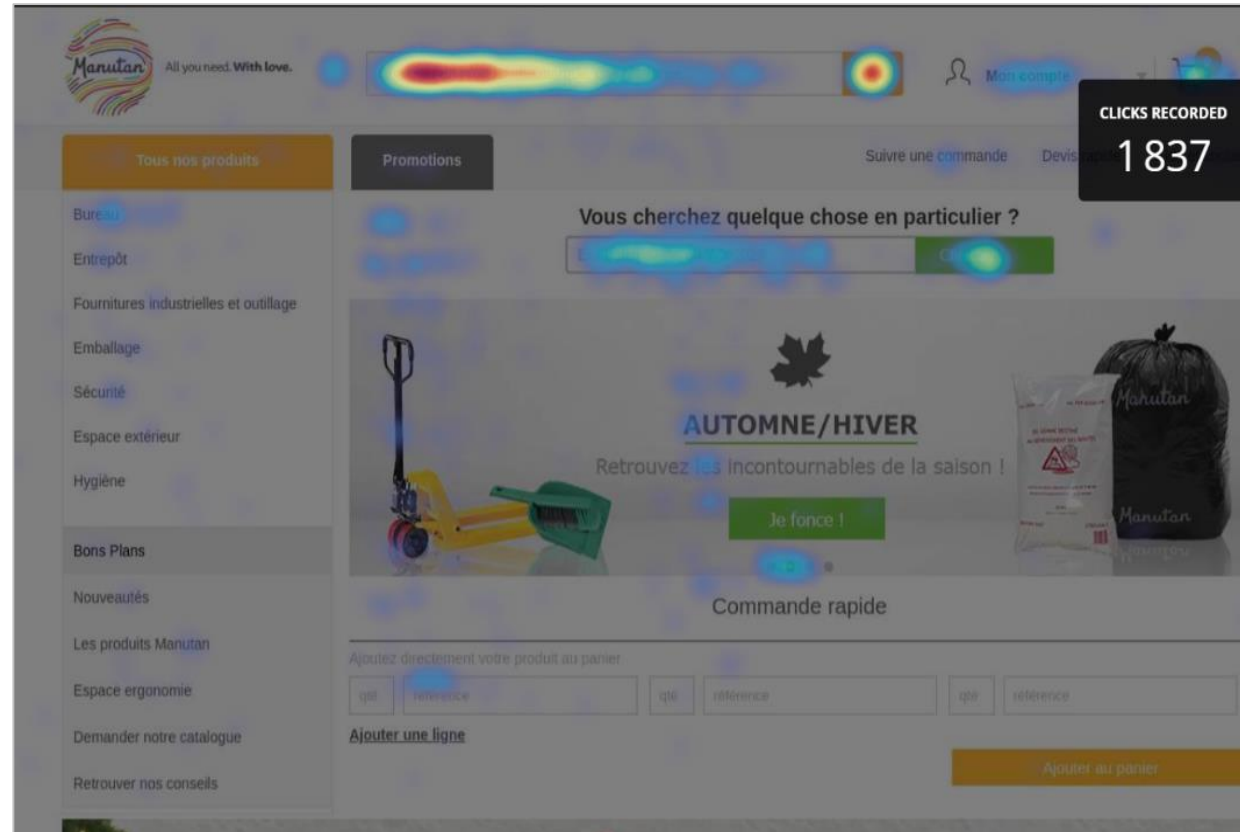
Manutan All you need. With love.

Mon compte

CLICKS RECORDED
1 837

Tous nos produits

Promotions

Suivre une commande Devis

Bureau
Entrepôt
Fournitures industrielles et outillage
Emballage
Sécurité
Espace extérieur
Hygiène

Bons Plans
Nouveautés
Les produits Manutan
Espace ergonomie
Demander notre catalogue
Retrouver nos conseils

Vous cherchez quelque chose en particulier ?

AUTOMNE/HIVER
Retrouvez les incontournables de la saison !
Je fonce !

Manutan

Commande rapide

Ajoutez directement votre produit au panier

qté référence qté référence qté référence

Ajouter une ligne

Ajouter au panier